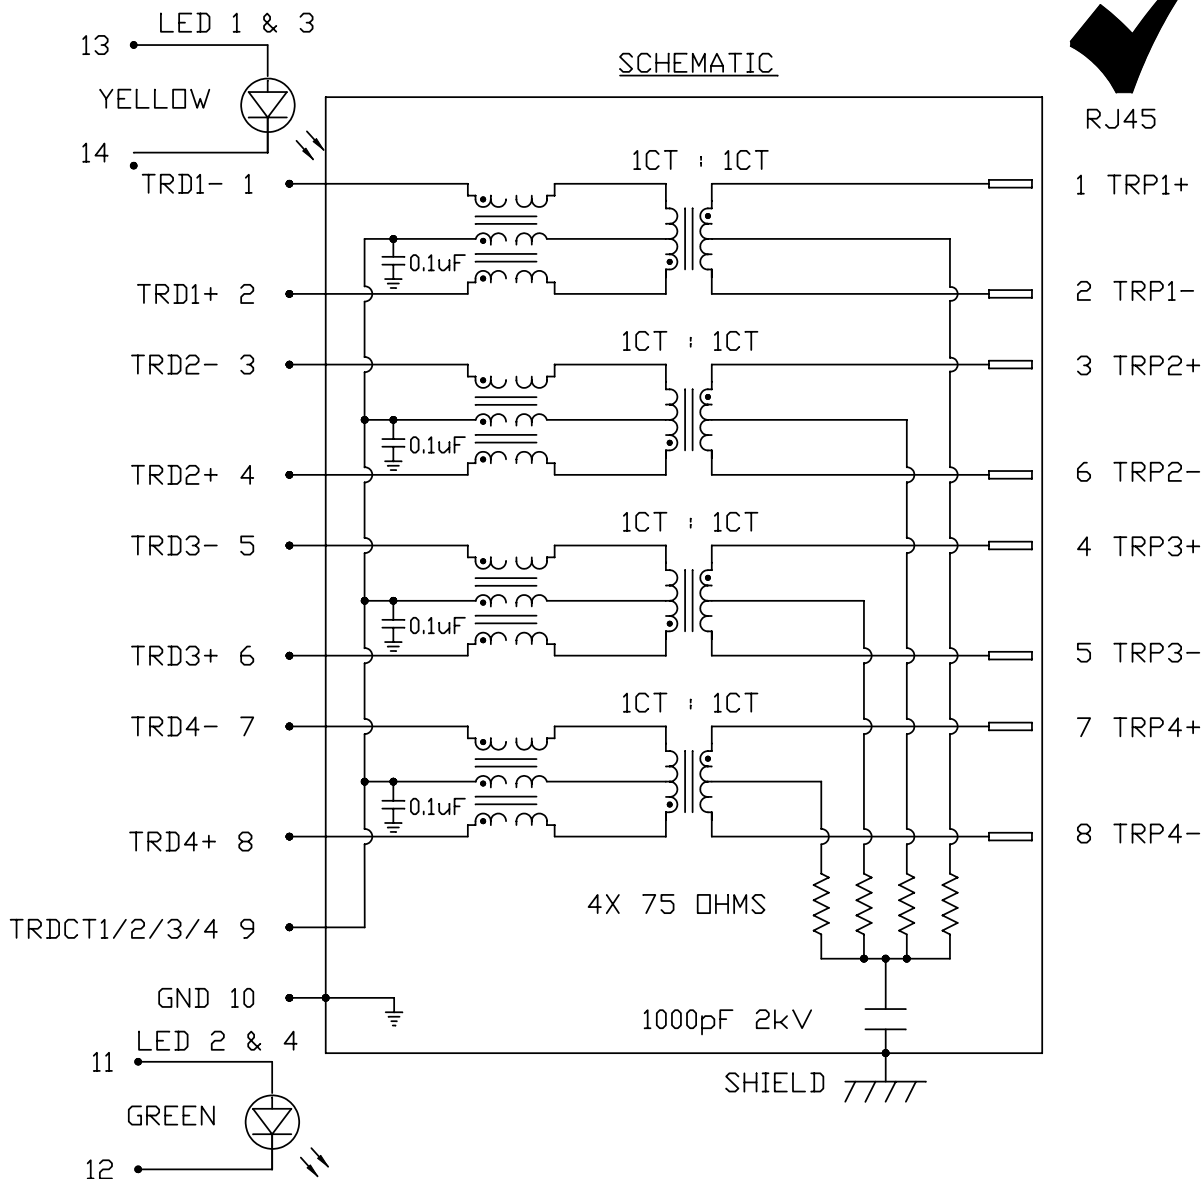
LED 1 & 3

13

YELLOW

14

SCHEMATIC

RJ45

1CT : 1CT

TRD1- 1

1 TRP1+

0.1uF

TRD1+ 2

2 TRP1-

1CT : 1CT

TRD2- 3

3 TRP2+

0.1uF

TRD2+ 4

6 TRP2-

1CT : 1CT

TRD3- 5

4 TRP3+

0.1uF

TRD3+ 6

5 TRP3-

1CT : 1CT

TRD4- 7

7 TRP4+

0.1uF

TRD4+ 8

8 TRP4-

4X 75 OHMS

TRDCT1/2/3/4 9

GND 10

1000pF 2kV

LED 2 & 4

11

GREEN

SHIELD

12